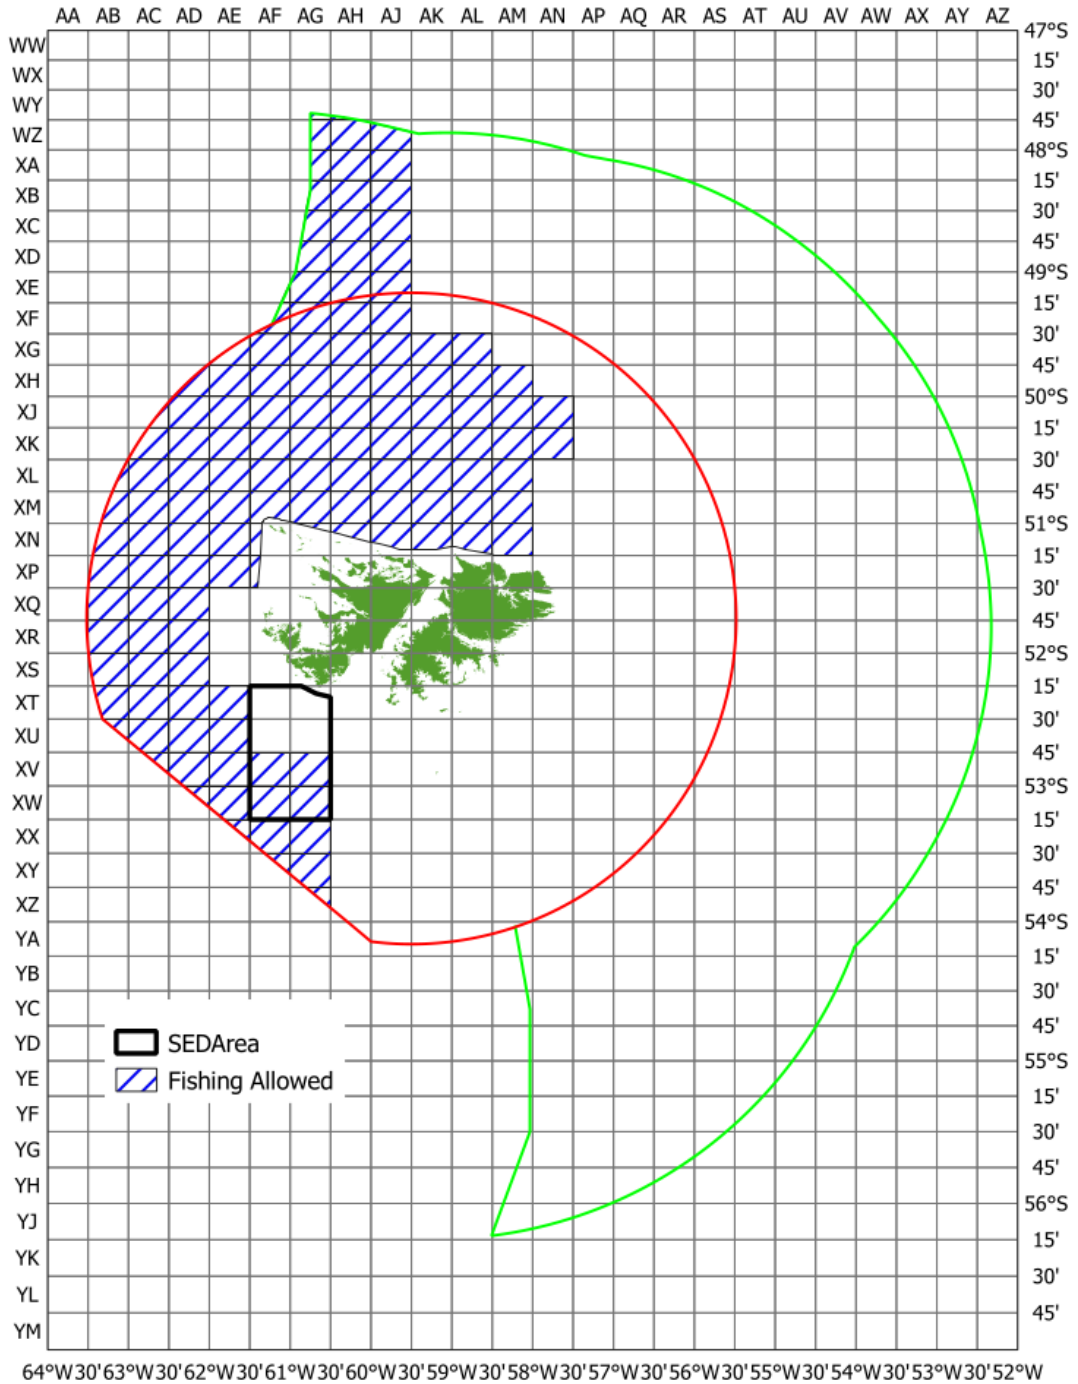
AA AB AC AD AE AF AG AH AJ AK AL AM AN AP AQ AR AS AT AU AV AW AX AY AZ

WW WX WY WZ XA XB XC XD XE XF XG XH XJ XK XL XM XN XP XQ XR XS XT XU XV XW XX XY XZ YA YB YC YD YE YF YG YH YJ YK YL YM

47°S 15' 30' 45' 48°S 15' 30' 45' 49°S 15' 30' 45' 50°S 15' 30' 45' 51°S 15' 30' 45' 52°S 15' 30' 45' 53°S 15' 30' 45' 54°S 15' 30' 45' 55°S 15' 30' 45' 56°S 15' 30' 45'

SEDArea
Fishing Allowed

64°W 30' 63°W 30' 62°W 30' 61°W 30' 60°W 30' 59°W 30' 58°W 30' 57°W 30' 56°W 30' 55°W 30' 54°W 30' 53°W 30' 52°W